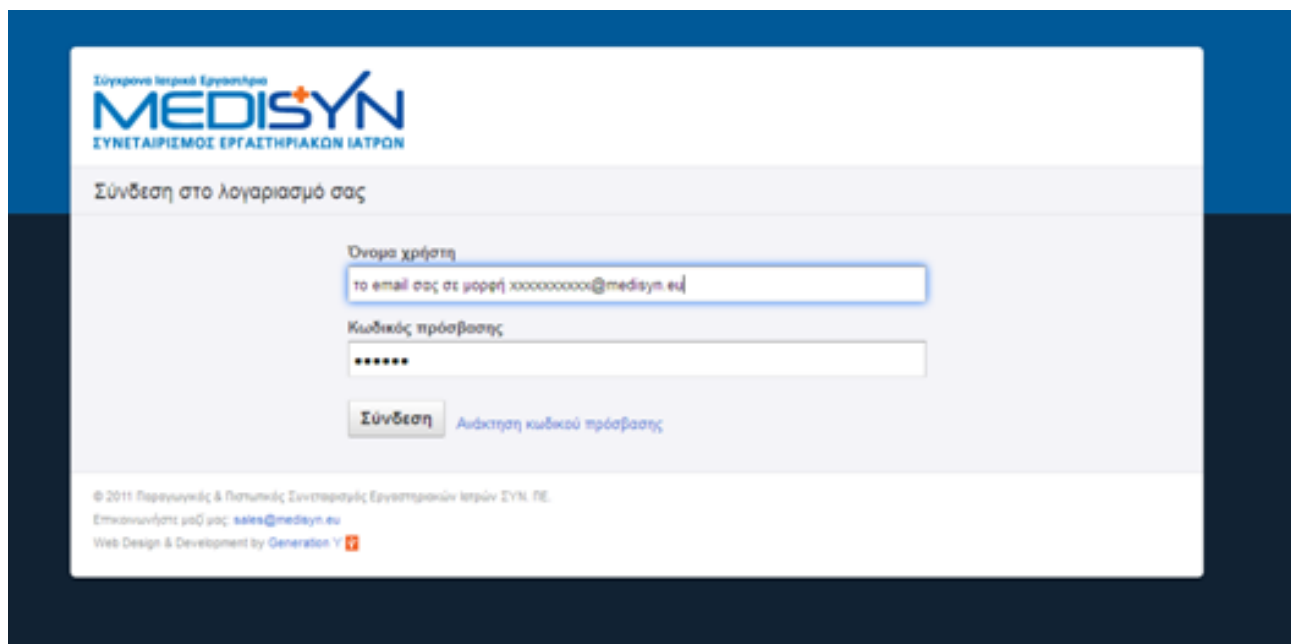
Σύγχρονα Ιατρικά Εργαστήρια
MEDISYN
ΣΥΝΕΤΑΙΡΙΣΜΟΣ ΕΡΓΑΣΤΗΡΙΑΚΩΝ ΙΑΤΡΩΝ

Σύνδεση στο λογαριασμό σας

Όνομα χρήστη
το email σας σε μορφή xxxxxxxxxx@medisyn.eu

Κωδικός πρόσβασης
••••••

Σύνδεση Ανάκτηση κωδικού πρόσβασης

© 2011 Παραγωγικός & Πιστωτικός Συνεταιρισμός Εργαστηριακών Ιατρών ΣΥΝ. ΠΕ.
Επικοινωνήστε μαζί μας: sales@medisyn.eu
Web Design & Development by Generation Y